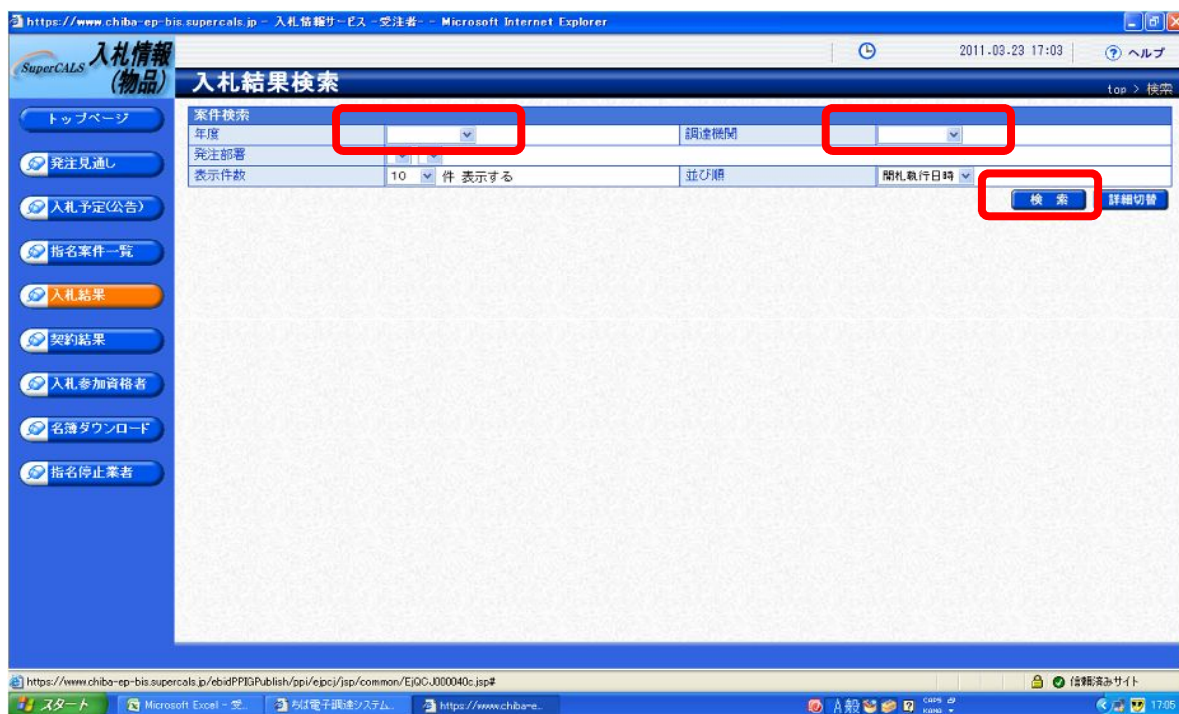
https://www.chiba-ep-bis.supercals.jp - 入札情報サービス -受注者- - Microsoft Internet Explorer

SuperCALS 入札情報 (物品)

2011.03.23 17:03

ヘルプ

入札結果検索

top > 検索

トップページ

発注見通し

入札予定(公告)

指名案件一覧

入札結果

契約結果

入札参加資格者

名簿ダウンロード

指名停止業者

| 案件検索 | | | |
|---|---|---|---|
| 年度 | | 調達機関 | |
| 発注部署 | | | |
| 表示件数 | 10 件 表示する | 並び順 | 開札執行日時 |

検 索

詳細切替

https://www.chiba-ep-bis.supercals.jp/ebidPPIGPublish/ppi/ejpcj/jsp/common/EjQCJ000040c.jsp#

信頼済みサイト

スタート

Microsoft Excel - 受...

ちば電子調達システム...

https://www.chiba-e...

17:05